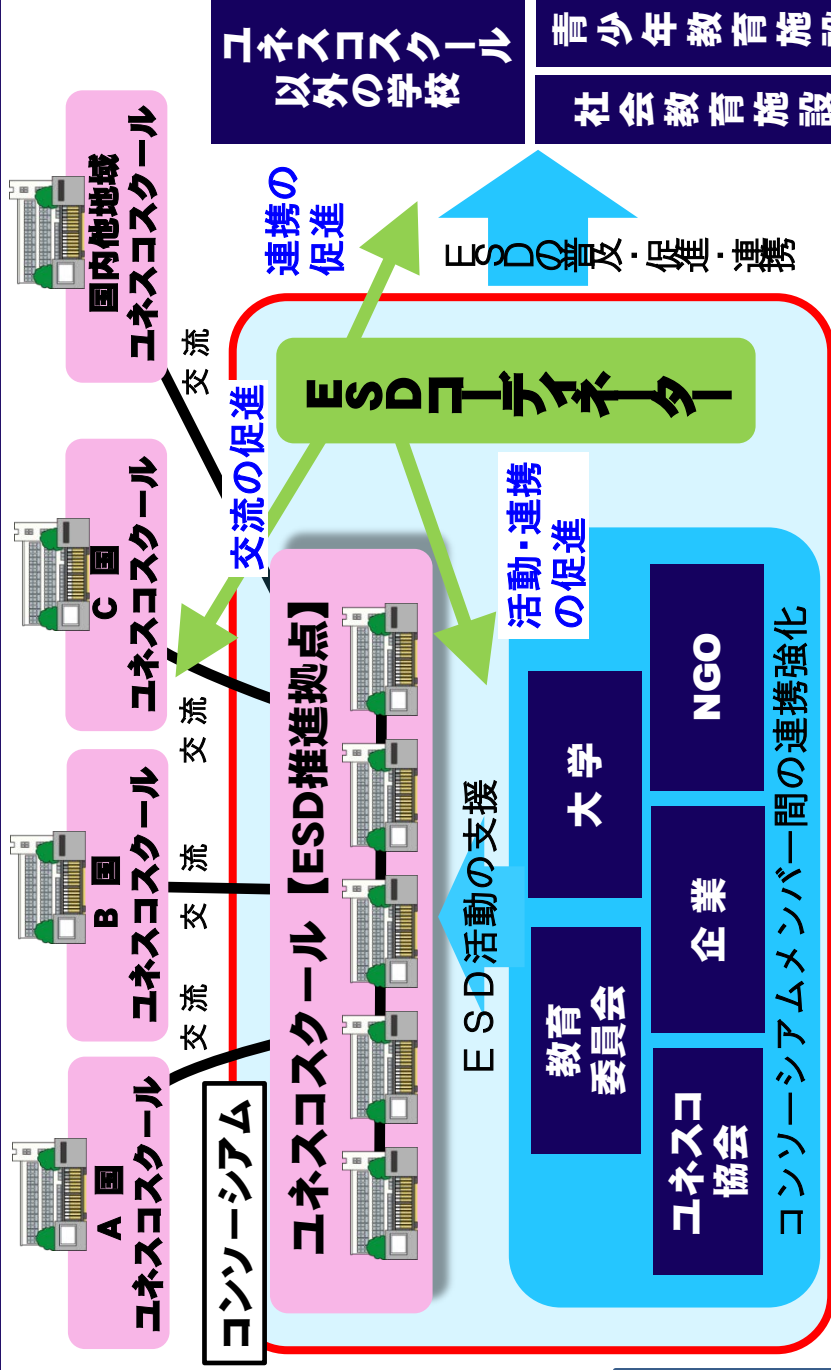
ユネスコスクール以外の学校

青少年教育施設

社会教育施設

国内他地域ユネスコスクール

連携の促進

ESDの普及・促進・連携

交流

C国ユネスコスクール

交流の促進

ESDコーディネーター

活動・連携の促進

B国ユネスコスクール

交流

交流

A国ユネスコスクール

交流

コンソーシアム

ユネスコスクール【ESD推進拠点】

ESD活動の支援

NGO

大学

企業

教育委員会

ユネスコ協会

コンソーシアムメンバー間の連携強化